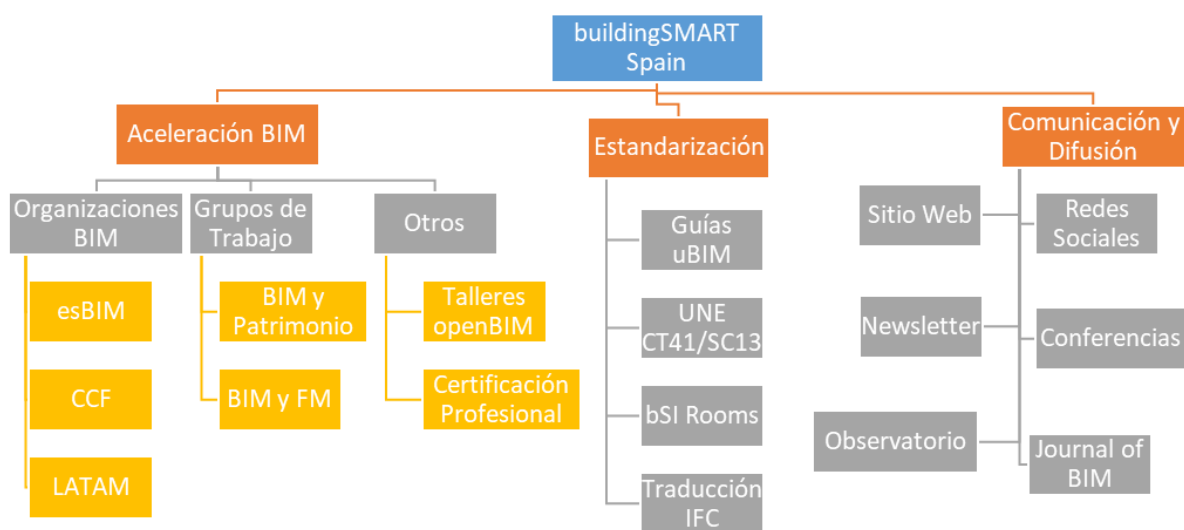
buildingSMART Spain

Aceleración BIM

Organizaciones BIM

esBIM

CCF

LATAM

Grupos de Trabajo

BIM y Patrimonio

BIM y FM

Otros

Talleres openBIM

Certificación Profesional

Estandarización

Guías uBIM

UNE CT41/SC13

bSI Rooms

Traducción IFC

Comunicación y Difusión

Sitio Web

Newsletter

Observatorio

Redes Sociales

Conferencias

Journal of BIM